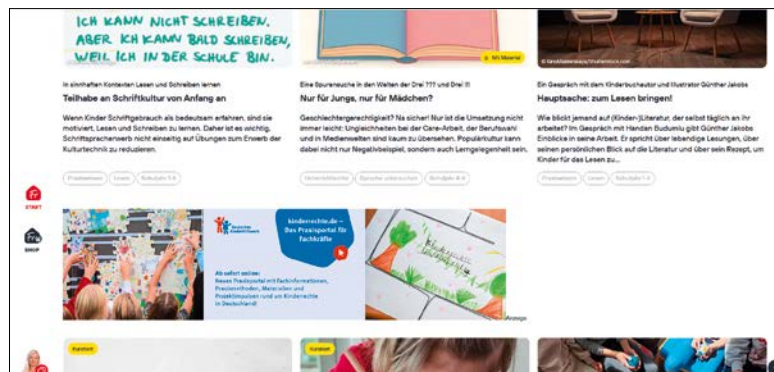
ICH KANN NICHT SCHREIBEN. ABER ICH KANN BALD SCHREIBEN, WEIL ICH IN DER SCHULE BIN.

In sinnhaften Kontexten Lesen und Schreiben lernen

Teilhabe an Schriftkultur von Anfang an

Wenn Kinder Schriftgebrauch als bedeutsam erfahren, sind sie motiviert, Lesen und Schreiben zu lernen. Daher ist es wichtig, Schriftspracherwerb nicht einseitig auf Übungen zum Erwerb der Kulturtechnik zu reduzieren.

Praxiswissen Lesen Schuljahr 1-4

Mit Material

Eine Spurensuche in den Welten der Drei ??? und Drei !!!

Nur für Jungs, nur für Mädchen?

Geschlechtergerechtigkeit? Na sicher! Nur ist die Umsetzung nicht immer leicht: Ungleichheiten bei der Care-Arbeit, der Berufswahl und in Medienwelten sind kaum zu übersehen. Populärkultur kann dabei nicht nur Negativbeispiel, sondern auch Lerngelegenheit sein.

Unterrichtsidee Sprache untersuchen Schuljahr 4-6

© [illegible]/Shutterstock.com

Ein Gespräch mit dem Kinderbuchautor und Illustrator Günther Jakobs

Hauptsache: zum Lesen bringen!

Wie blickt jemand auf (Kinder-)Literatur, der selbst täglich an ihr arbeitet? Im Gespräch mit Handan Buduniu gibt Günther Jakobs Einblicke in seine Arbeit. Er spricht über lebendige Lesungen, über seinen persönlichen Blick auf die Literatur und über sein Rezept, um Kinder für das Lesen zu...

Praxiswissen Lesen Schuljahr 1-4

START

SHOP

Deutsches Kinderhilfswerk

kinderrechte.de – Das Praxisportal für Fachkräfte

Ab sofort online: Neues Praxisportal mit Fachinformationen, Praxismethoden, Materialien und Projektimpulsen und zu Kinderrechte in Deutschland!

Anzeige

Kostenlos

Kostenlos